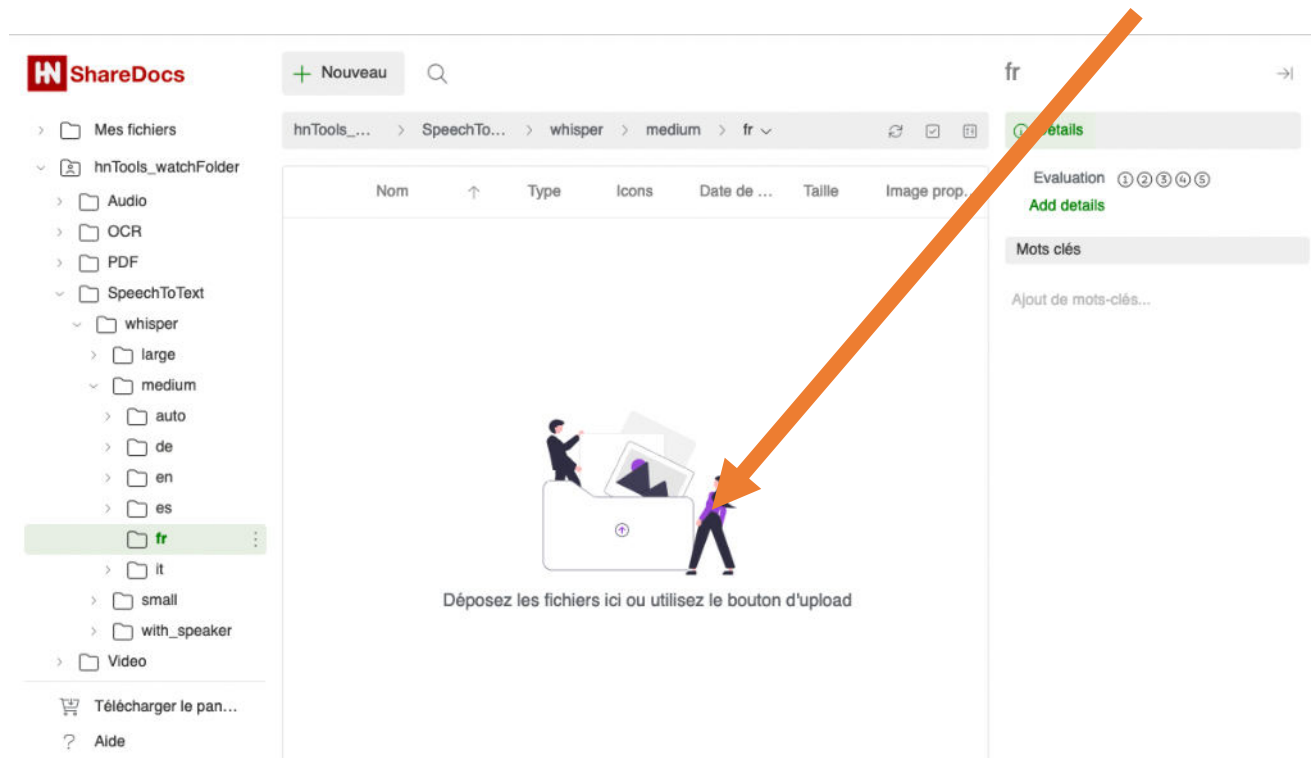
HN ShareDocs

+ Nouveau

fr

Mes fichiers
hnTools_watchFolder
Audio
OCR
PDF
SpeechToText
whisper
large
medium
auto
de
en
es
fr
it
small
with_speaker
Video

Télécharger le pan...
Aide

hnTools_... > SpeechTo... > whisper > medium > fr

Nom | Type | Icons | Date de ... | Taille | Image prop...

Déposez les fichiers ici ou utilisez le bouton d'upload

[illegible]etails

Evaluation ①②③④⑤
Add details

Mots clés

Ajout de mots-clés...